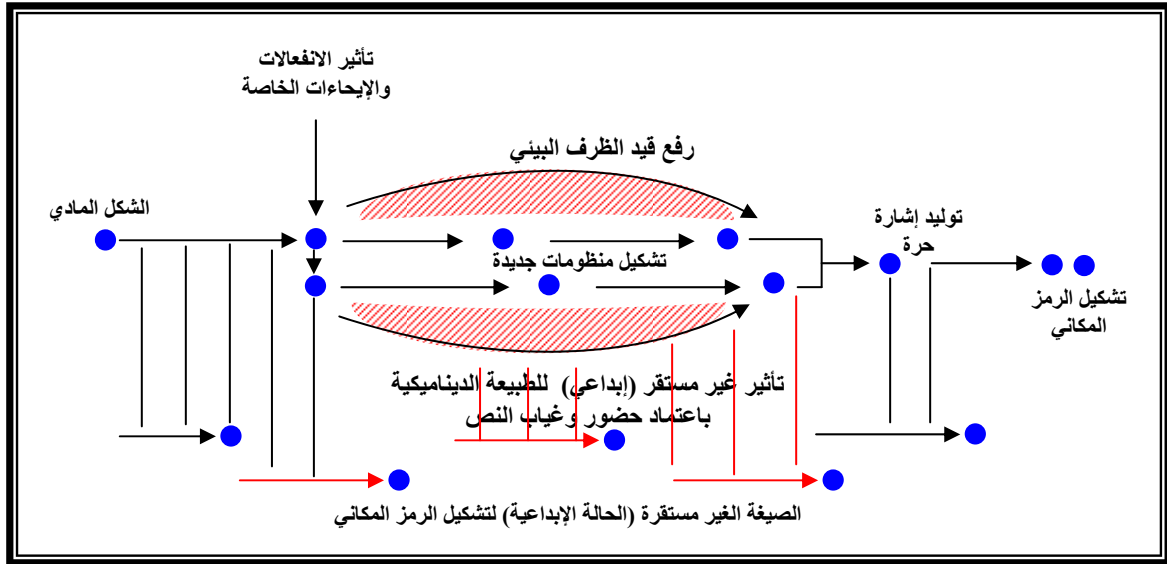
تأثير الانفعالات والإيحاءات الخاصة

رفع قيد الظرف البيئي

الشكل المادي

توليد إشارة حرة

تشكيل منظومات جديدة

تشكيل الرمز المكاني

تأثير غير مستقر (إبداعي) للطبيعة الديناميكية باعتماد حضور وغياب النص

الصيغة الغير مستقرة (الحالة الإبداعية) لتشكيل الرمز المكاني